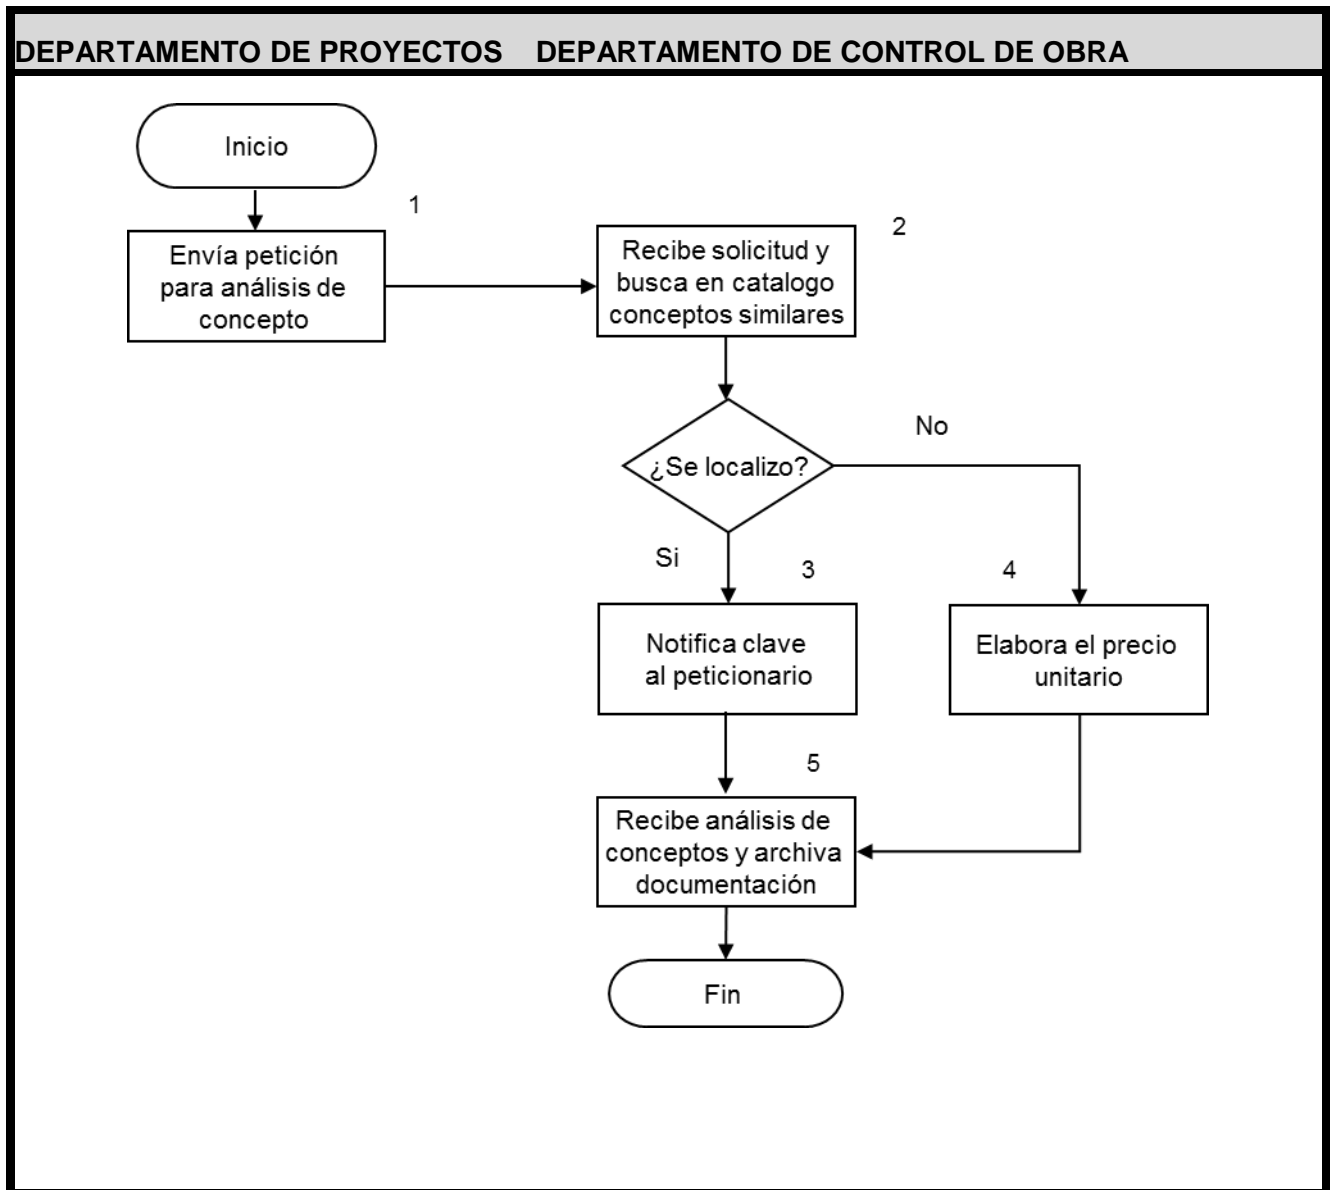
DEPARTAMENTO DE PROYECTOS DEPARTAMENTO DE CONTROL DE OBRA

Inicio

1

Envía petición para análisis de concepto

2

Recibe solicitud y busca en catalogo conceptos similares

No

¿Se localizo?

Si

3

4

Notifica clave al peticionario

Elabora el precio unitario

5

Recibe análisis de conceptos y archiva documentación

Fin